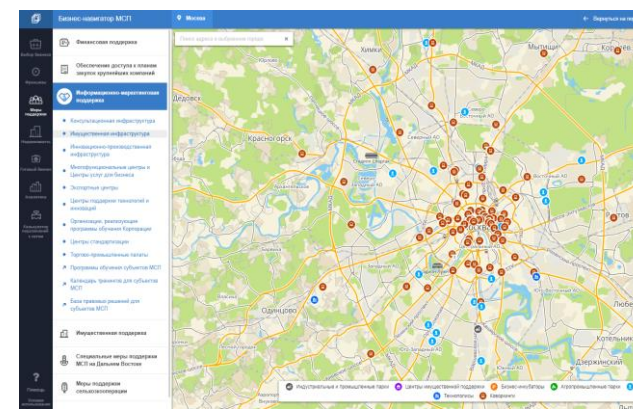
Бизнес-навигатор МСП
Москва
Вернуться на главную

Финансовая поддержка
Обеспечение доступа к планам закупок крупнейших компаний
Информационно-маркетинговая поддержка
Консультационная инфраструктура
Имущественная инфраструктура
Инновационно-производственная инфраструктура
Многофункциональные центры и Центры услуг для бизнеса
Экспортные центры
Центры поддержки технологий и инноваций
Организации, реализующие программы обучения Корпорации
Центры стандартизации
Торгово-промышленные палаты
Программы обучения субъектов МСП
Календарь тренингов для субъектов МСП
База правовых решений для субъектов МСП
Имущественная поддержка
Специальные меры поддержки МСП на Дальнем Востоке
Меры поддержки сельхозкооперации

Выбор бизнеса
Мои проекты
Меры поддержки
Помощь

Поиск адреса и объектов города
Химки
Мытищи
Красногорск
Дедовск
Одинцово
Люберцы
Котельники
Дзержинский

Индустриальные и промышленные парки
Центры имущественной поддержки
Бизнес-инкубаторы
Агропромышленные парки
Технопарки
Коворкинги